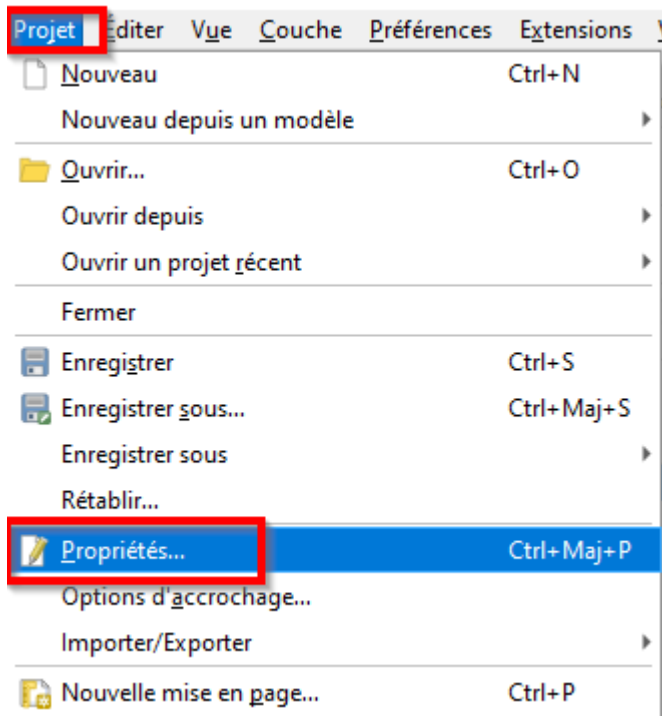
Projet Éditer Vue Couche Préférences Extensions V

Nouveau Ctrl+N
Nouveau depuis un modèle
Ouvrir... Ctrl+O
Ouvrir depuis
Ouvrir un projet récent
Fermer
Enregistrer Ctrl+S
Enregistrer sous... Ctrl+Maj+S
Enregistrer sous
Rétablir...
Propriétés... Ctrl+Maj+P
Options d'accrochage...
Importer/Exporter
Nouvelle mise en page... Ctrl+P